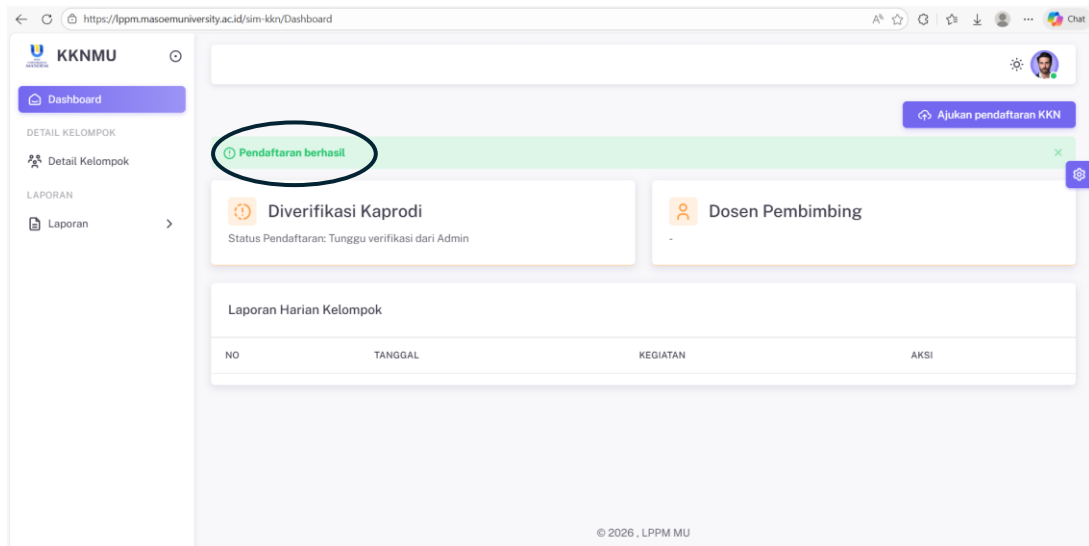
https://lppm.masoemuniversity.ac.id/sim-kkn/Dashboard

Chat

KKNMU

Dashboard

DETAIL KELOMPOK

Detail Kelompok

LAPORAN

Laporan

Ajukan pendaftaran KKN

Pendaftaran berhasil

×

Diverifikasi Kaprodi

Status Pendaftaran: Tunggu verifikasi dari Admin

Dosen Pembimbing

-

Laporan Harian Kelompok

| NO | TANGGAL | KEGIATAN | AKSI |
|---|---|---|---|

© 2026 , LPPM MU